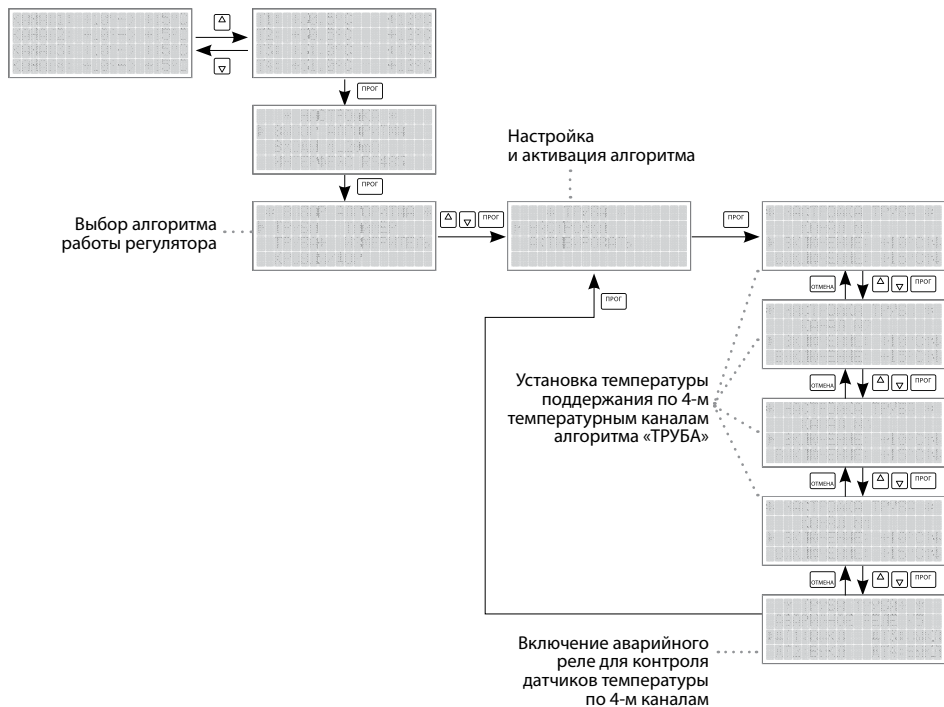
ПРОГ

ПРОГ

Настройка и активация алгоритма

Выбор алгоритма работы регулятора

ПРОГ

ПРОГ

ПРОГ

ОТМЕНА ПРОГ

ОТМЕНА ПРОГ

Установка температуры поддержания по 4-м температурным каналам алгоритма «ТРУБА»

ОТМЕНА ПРОГ

ОТМЕНА ПРОГ

Включение аварийного реле для контроля датчиков температуры по 4-м каналам